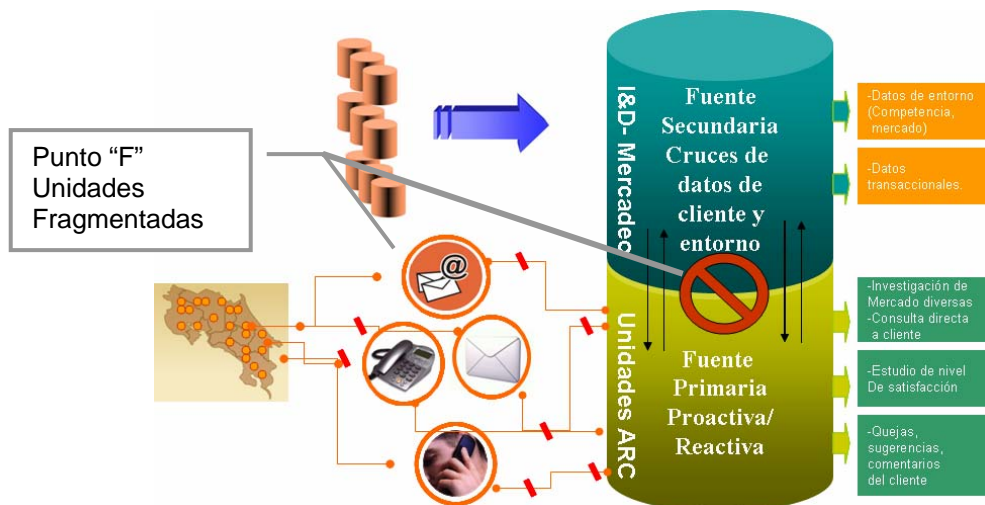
Punto “F”
Unidades
Fragmentadas

I&D- Mercadeo

Fuente
Secundaria
Cruces de
datos de
cliente y
entorno

Unidades ARC

Fuente
Primaria
Proactiva/
Reactiva

-Datos de entorno (Competencia, mercado)

-Datos transaccionales.

-Investigación de Mercado diversas
-Consulta directa a cliente

-Estudio de nivel De satisfacción

-Quejas, sugerencias, comentarios del cliente